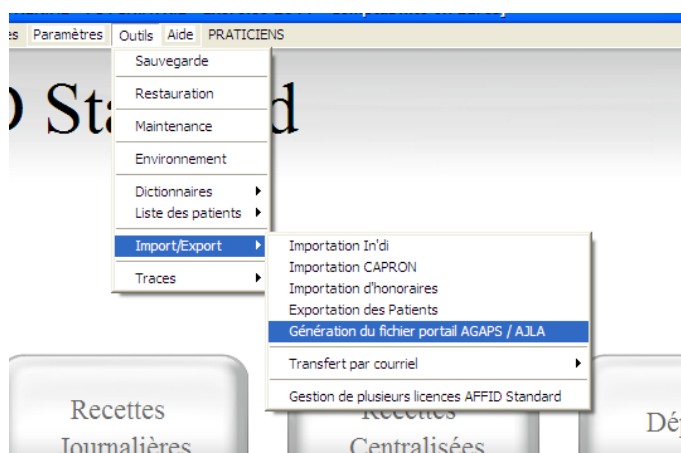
es Paramètres Outils Aide PRATICIENS

Sauvegarde

Restauration

Maintenance

Environnement

Dictionnaires
Liste des patients

Import/Export

Traces

Importation In'di
Importation CAPRON
Importation d'honoraires
Exportation des Patients
Génération du fichier portail AGAPS / AJLA

Transfert par courriel

Gestion de plusieurs licences AFFID Standard

D Sta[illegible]d

Recettes Journalières

Recettes Centralisées

Dé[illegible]